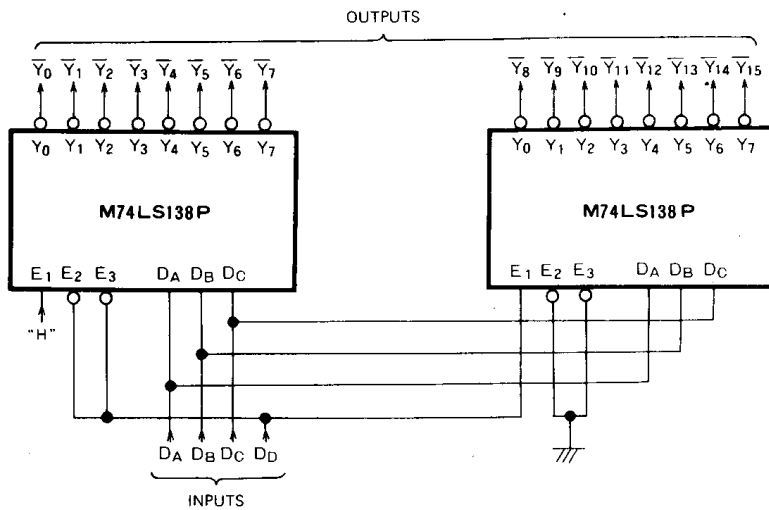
OUTPUTS

$\overline{Y_0}$ $\overline{Y_1}$ $\overline{Y_2}$ $\overline{Y_3}$ $\overline{Y_4}$ $\overline{Y_5}$ $\overline{Y_6}$ $\overline{Y_7}$

$Y_0$ $Y_1$ $Y_2$ $Y_3$ $Y_4$ $Y_5$ $Y_6$ $Y_7$

M74LS138P

$E_1$ $E_2$ $E_3$ $D_A$ $D_B$ $D_C$

"H"

$\overline{Y_8}$ $\overline{Y_9}$ $\overline{Y_{10}}$ $\overline{Y_{11}}$ $\overline{Y_{12}}$ $\overline{Y_{13}}$ $\overline{Y_{14}}$ $\overline{Y_{15}}$

$Y_0$ $Y_1$ $Y_2$ $Y_3$ $Y_4$ $Y_5$ $Y_6$ $Y_7$

M74LS138P

$E_1$ $E_2$ $E_3$ $D_A$ $D_B$ $D_C$

$D_A$ $D_B$ $D_C$ $D_D$

INPUTS